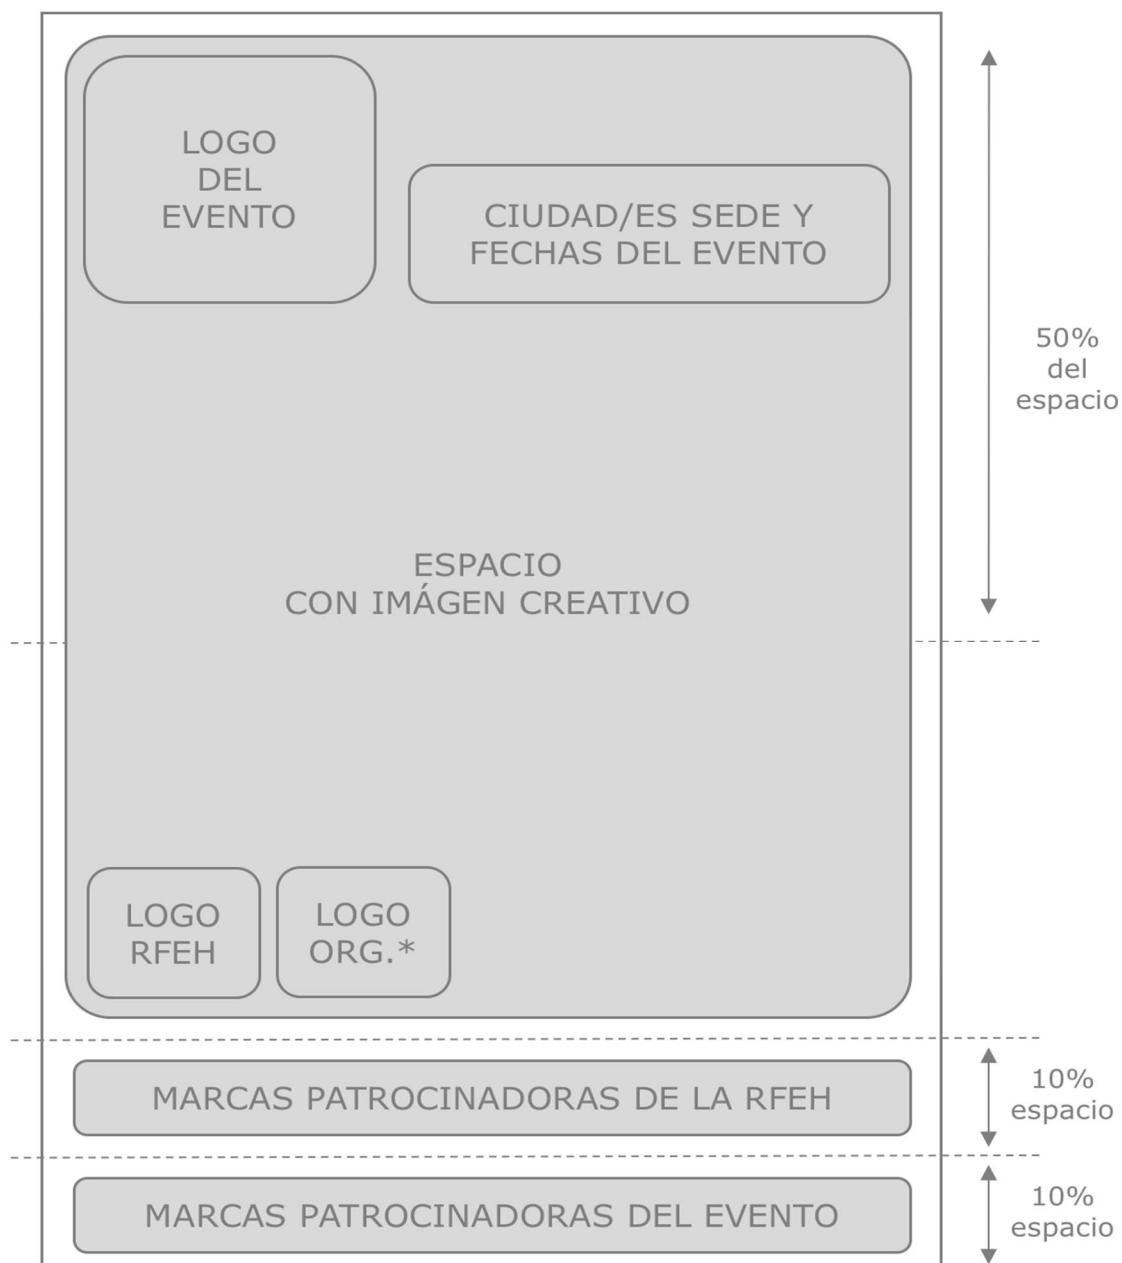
LOGO
DEL
EVENTO

CIUDAD/ES SEDE Y
FECHAS DEL EVENTO

50%
del
espacio

ESPACIO
CON IMÁGEN CREATIVO

LOGO
RFEH

LOGO
ORG.*

MARCAS PATROCINADORAS DE LA RFEH

10%
espacio

MARCAS PATROCINADORAS DEL EVENTO

10%
espacio